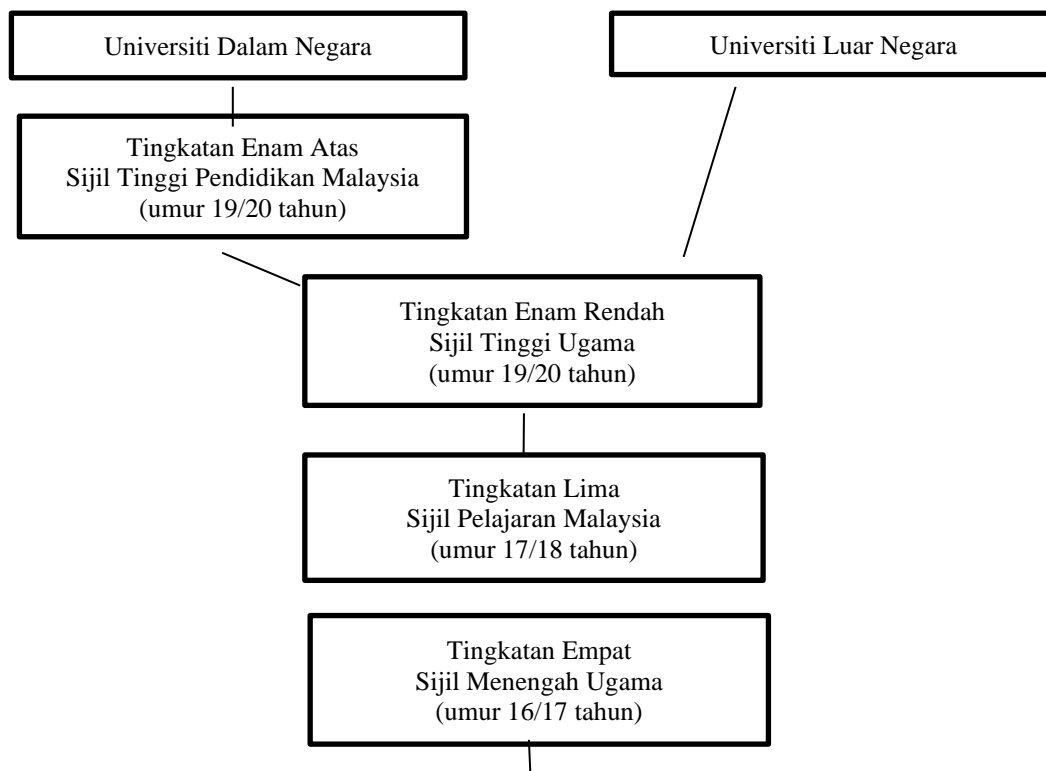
Universiti Dalam Negara

Universiti Luar Negara

Tingkatan Enam Atas
Sijil Tinggi Pendidikan Malaysia
(umur 19/20 tahun)

Tingkatan Enam Rendah
Sijil Tinggi Ugama
(umur 19/20 tahun)

Tingkatan Lima
Sijil Pelajaran Malaysia
(umur 17/18 tahun)

Tingkatan Empat
Sijil Menengah Ugama
(umur 16/17 tahun)